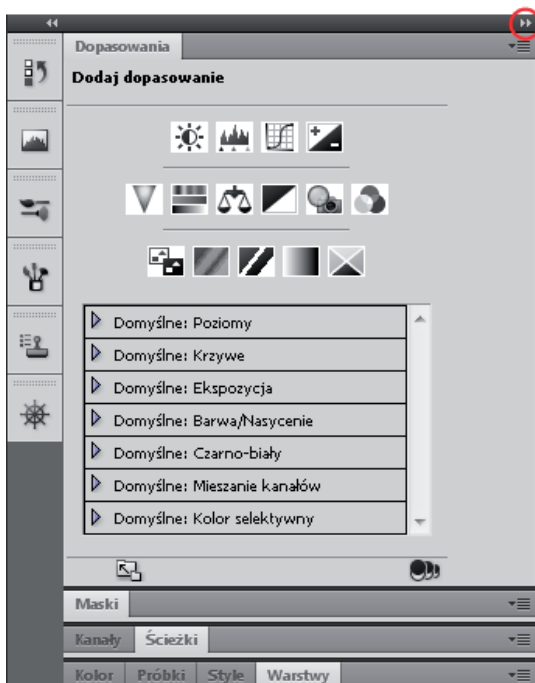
Dopasowania

Dodaj dopasowanie

Domyślne: Poziomy
Domyślne: Krzywe
Domyślne: Ekspozycja
Domyślne: Barwa/Nasycenie
Domyślne: Czarno-biały
Domyślne: Mieszanie kanałów
Domyślne: Kolor selektywny

Maski

Kanały | Ścieżki

Kolor | Próbki | Style | Warstwy